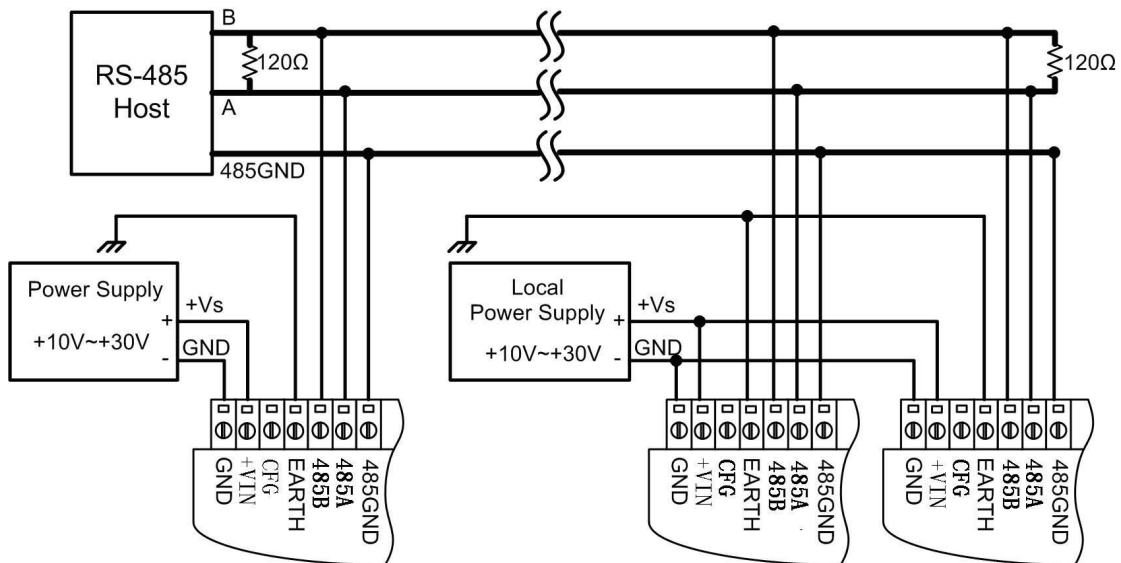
B

120Ω

RS-485 Host

A

485GND

120Ω

Power Supply

+10V~+30V

+Vs

+

GND

-

Local Power Supply

+10V~+30V

+Vs

+

GND

-

GND
+VIN
CFG
EARTH
485B
485A
485GND

GND
+VIN
CFG
EARTH
485B
485A
485GND

GND
+VIN
CFG
EARTH
485B
485A
485GND